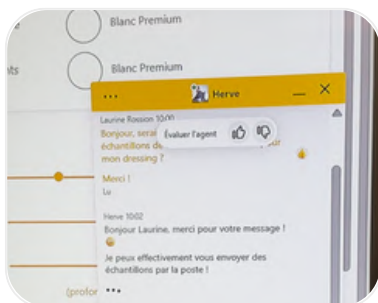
Blanc Premium

nts

Blanc Premium

...

Herve

—

×

Laurine Rossion 10:00

Bonjour, serai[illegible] échantillons d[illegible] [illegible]ur mon dressing ?

Évaluer l'agent

Merci !

Lu

Herve 10:02

Bonjour Laurine, merci pour votre message !

Je peux effectivement vous envoyer des échantillons par la poste !

(prolor

...